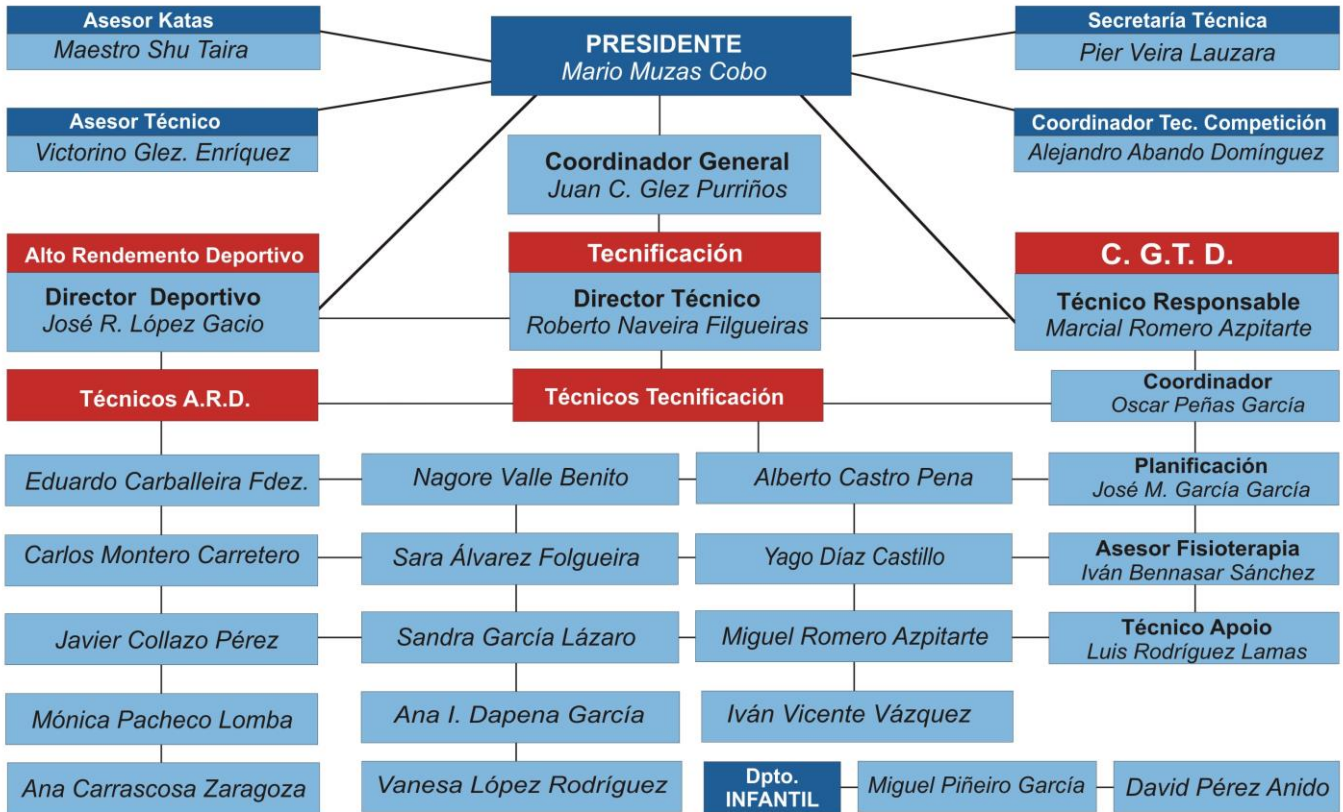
Asesor Katas
Maestro Shu Taira

PRESIDENTE
Mario Muzas Cobo

Secretaría Técnica
Pier Veira Lauzara

Asesor Técnico
Victorino Glez. Enríquez

Coordinador Tec. Competición
Alejandro Abando Domínguez

Coordinador General
Juan C. Glez Purriños

Alto Rendemento Deportivo
Director Deportivo
José R. López Gacio

Tecnificación
Director Técnico
Roberto Naveira Filgueiras

C. G.T. D.
Técnico Responsable
Marcial Romero Azpitarte

Técnicos A.R.D.

Técnicos Tecnificación

Coordinador
Oscar Peñas García

Eduardo Carballeira Fdez.

Nagore Valle Benito

Alberto Castro Pena

Planificación
José M. García García

Carlos Montero Carretero

Sara Álvarez Folgueira

Yago Díaz Castillo

Asesor Fisioterapia
Iván Bennasar Sánchez

Javier Collazo Pérez

Sandra García Lázaro

Miguel Romero Azpitarte

Técnico Apoio
Luis Rodríguez Lamas

Mónica Pacheco Lomba

Ana I. Dapena García

Iván Vicente Vázquez

Ana Carrascosa Zaragoza

Vanesa López Rodríguez

Dpto. INFANTIL

Miguel Piñeiro García

David Pérez Anido